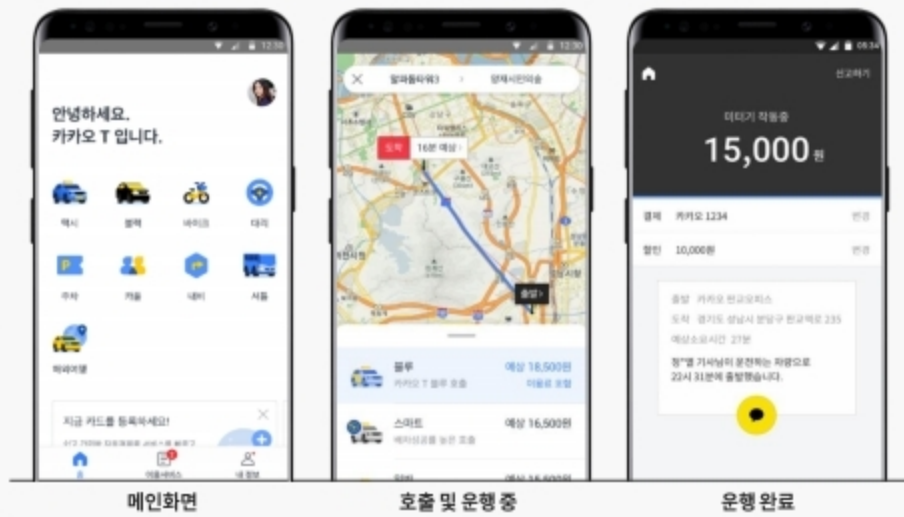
12:30

안녕하세요.
카카오 T 입니다.

택시
블랙
바이크
대리
주차
카풀
내비
시외
해외여행

지금 카드를 등록하세요!

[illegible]
이용서비스
내 정보

메인화면

12:30

알파돔타워3
양재시민의숲

도착
16분 예상
출발

블루
카카오 T 블루 호출
예상 18,500원
이용료 포함

스마트
예상 16,500원

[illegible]

호출 및 운행 중

05:34

신고하기

미터기 작동중
15,000원

결제
카카오 1234
변경

할인
10,000원
변경

출발 카카오 판교오피스
도착 경기도 성남시 분당구 판교역로 235
예상소요시간 27분

정**열 기사님이 운전하는 차량으로
22시 31분에 출발했습니다.

운행 완료